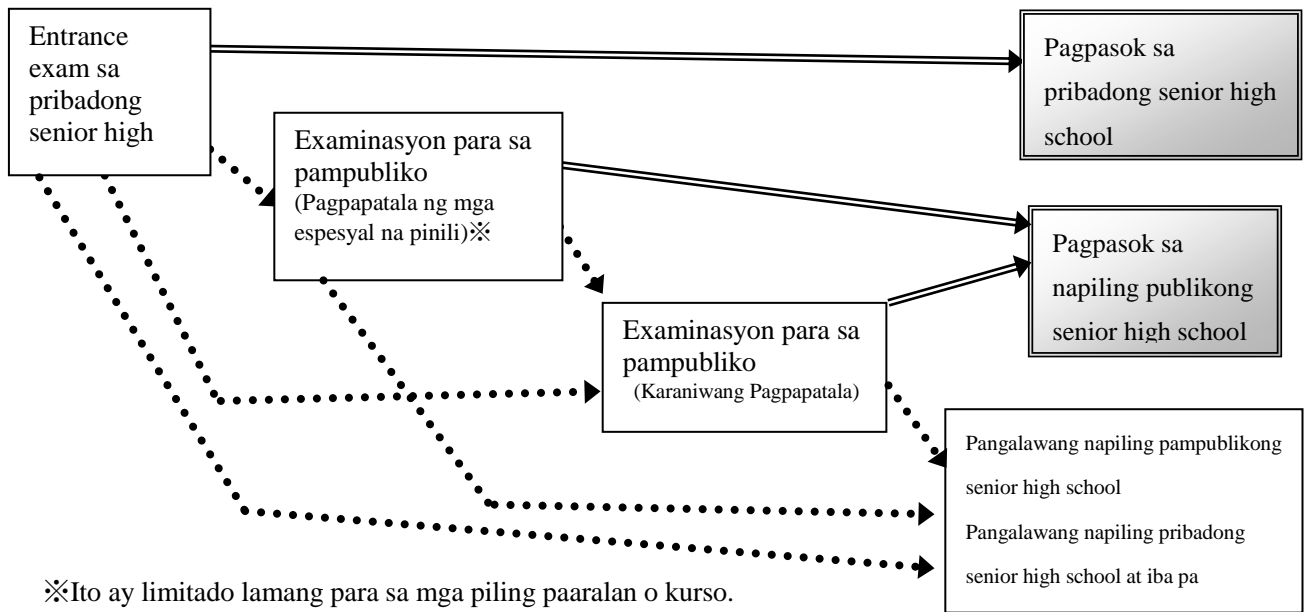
Entrance exam sa pribadong senior high

Pagpasok sa pribadong senior high school

Examinasyon para sa pampubliko
(Pagpapatala ng mga espesyal na pinili)※

Pagpasok sa napiling publikong senior high school

Examinasyon para sa pampubliko
(Karaniwang Pagpapatala)

Pangalawang napiling pampublikong senior high school
Pangalawang napiling pribadong senior high school at iba pa

※Ito ay limitado lamang para sa mga piling paaralan o kurso.